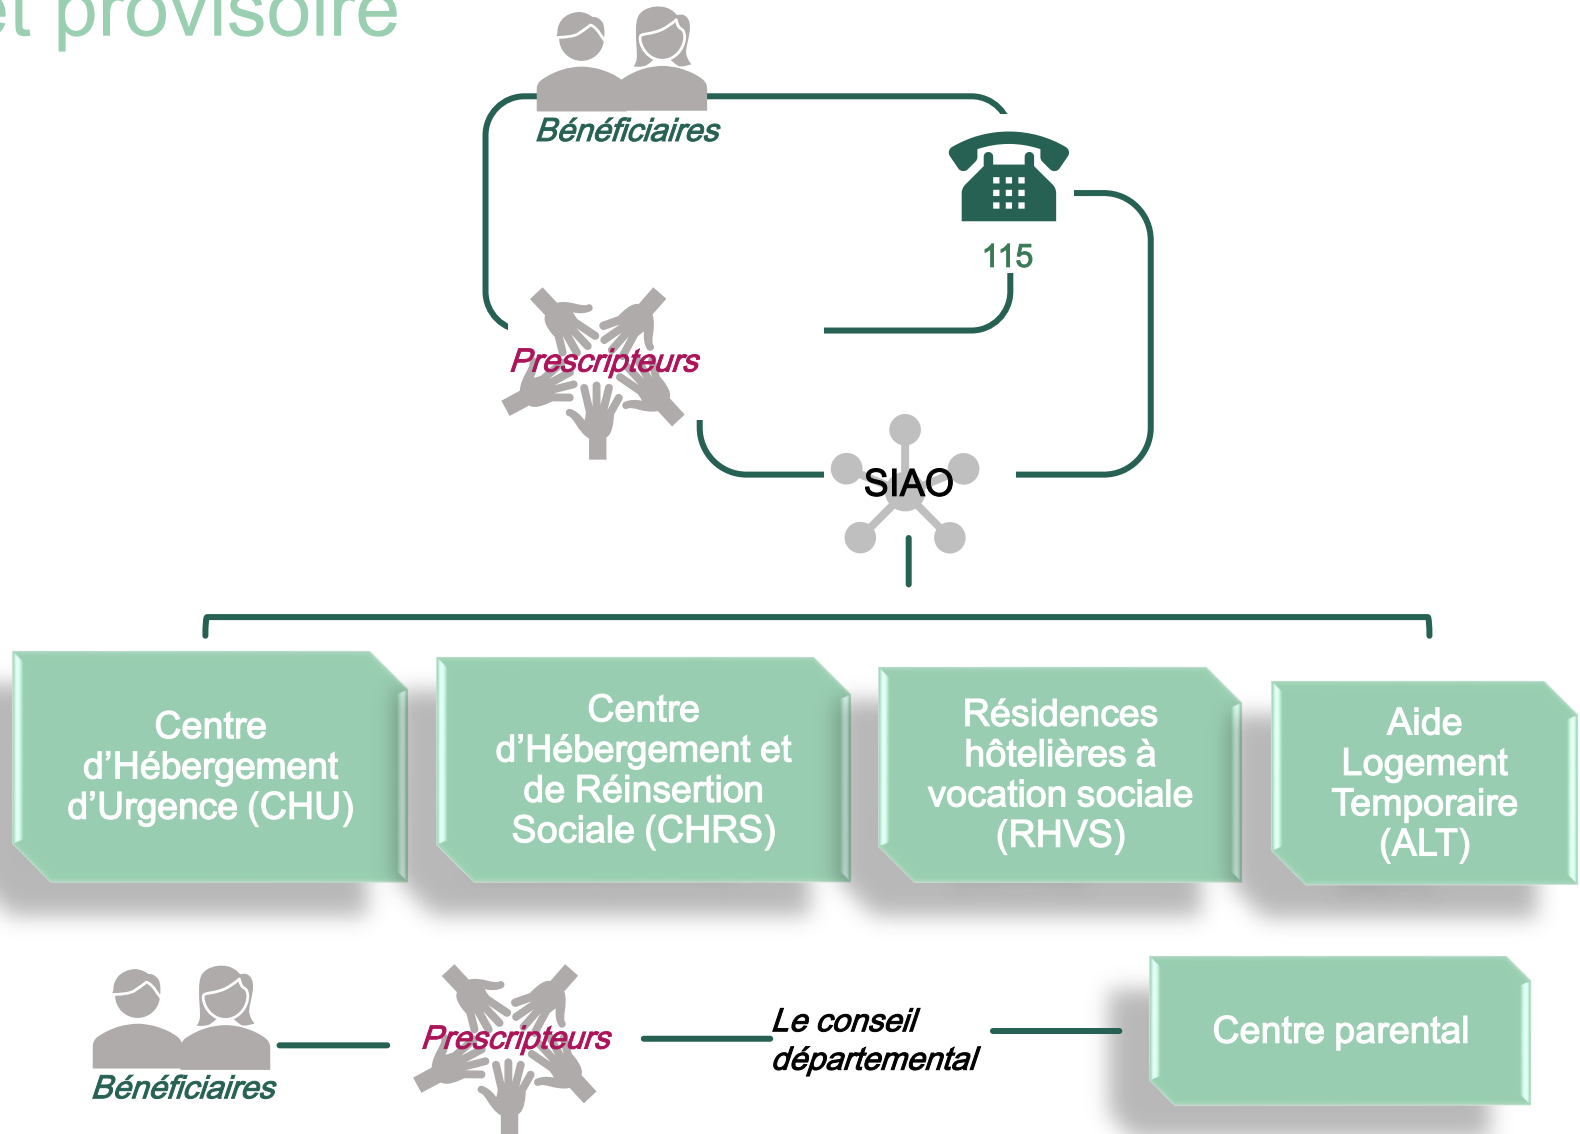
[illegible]t provisoire

Bénéficiaires

115

Prescripteurs

SIAO

Centre d'Hébergement d'Urgence (CHU)

Centre d'Hébergement et de Réinsertion Sociale (CHRS)

Résidences hôtelières à vocation sociale (RHVS)

Aide Logement Temporaire (ALT)

Bénéficiaires

Prescripteurs

Le conseil départemental

Centre parental